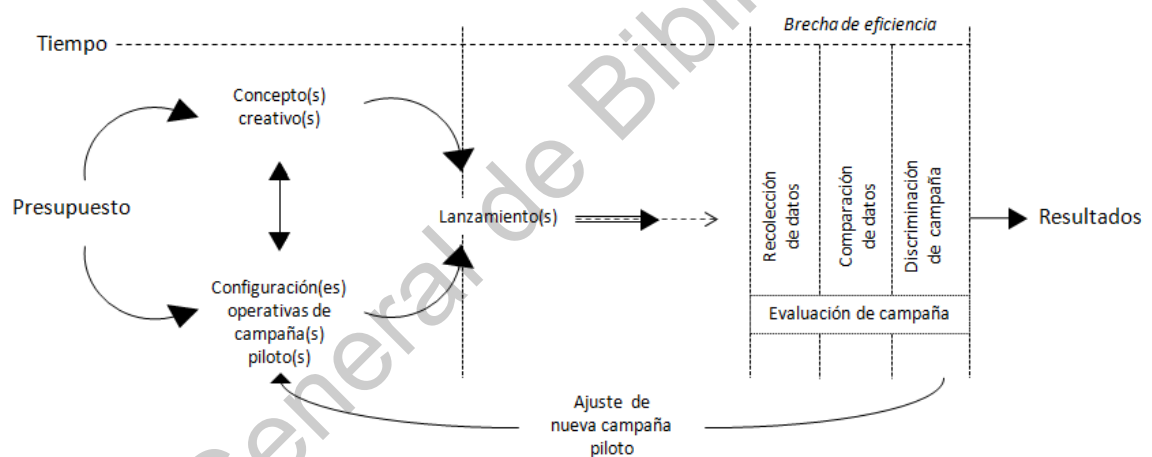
Brecha de eficiencia

Tiempo

Concepto(s) creativo(s)

Presupuesto

Lanzamiento(s)

Recolección de datos

Comparación de datos

Discriminación de campaña

Resultados

Configuración(es) operativas de campaña(s) piloto(s)

Evaluación de campaña

Ajuste de nueva campaña piloto

General de Bibli